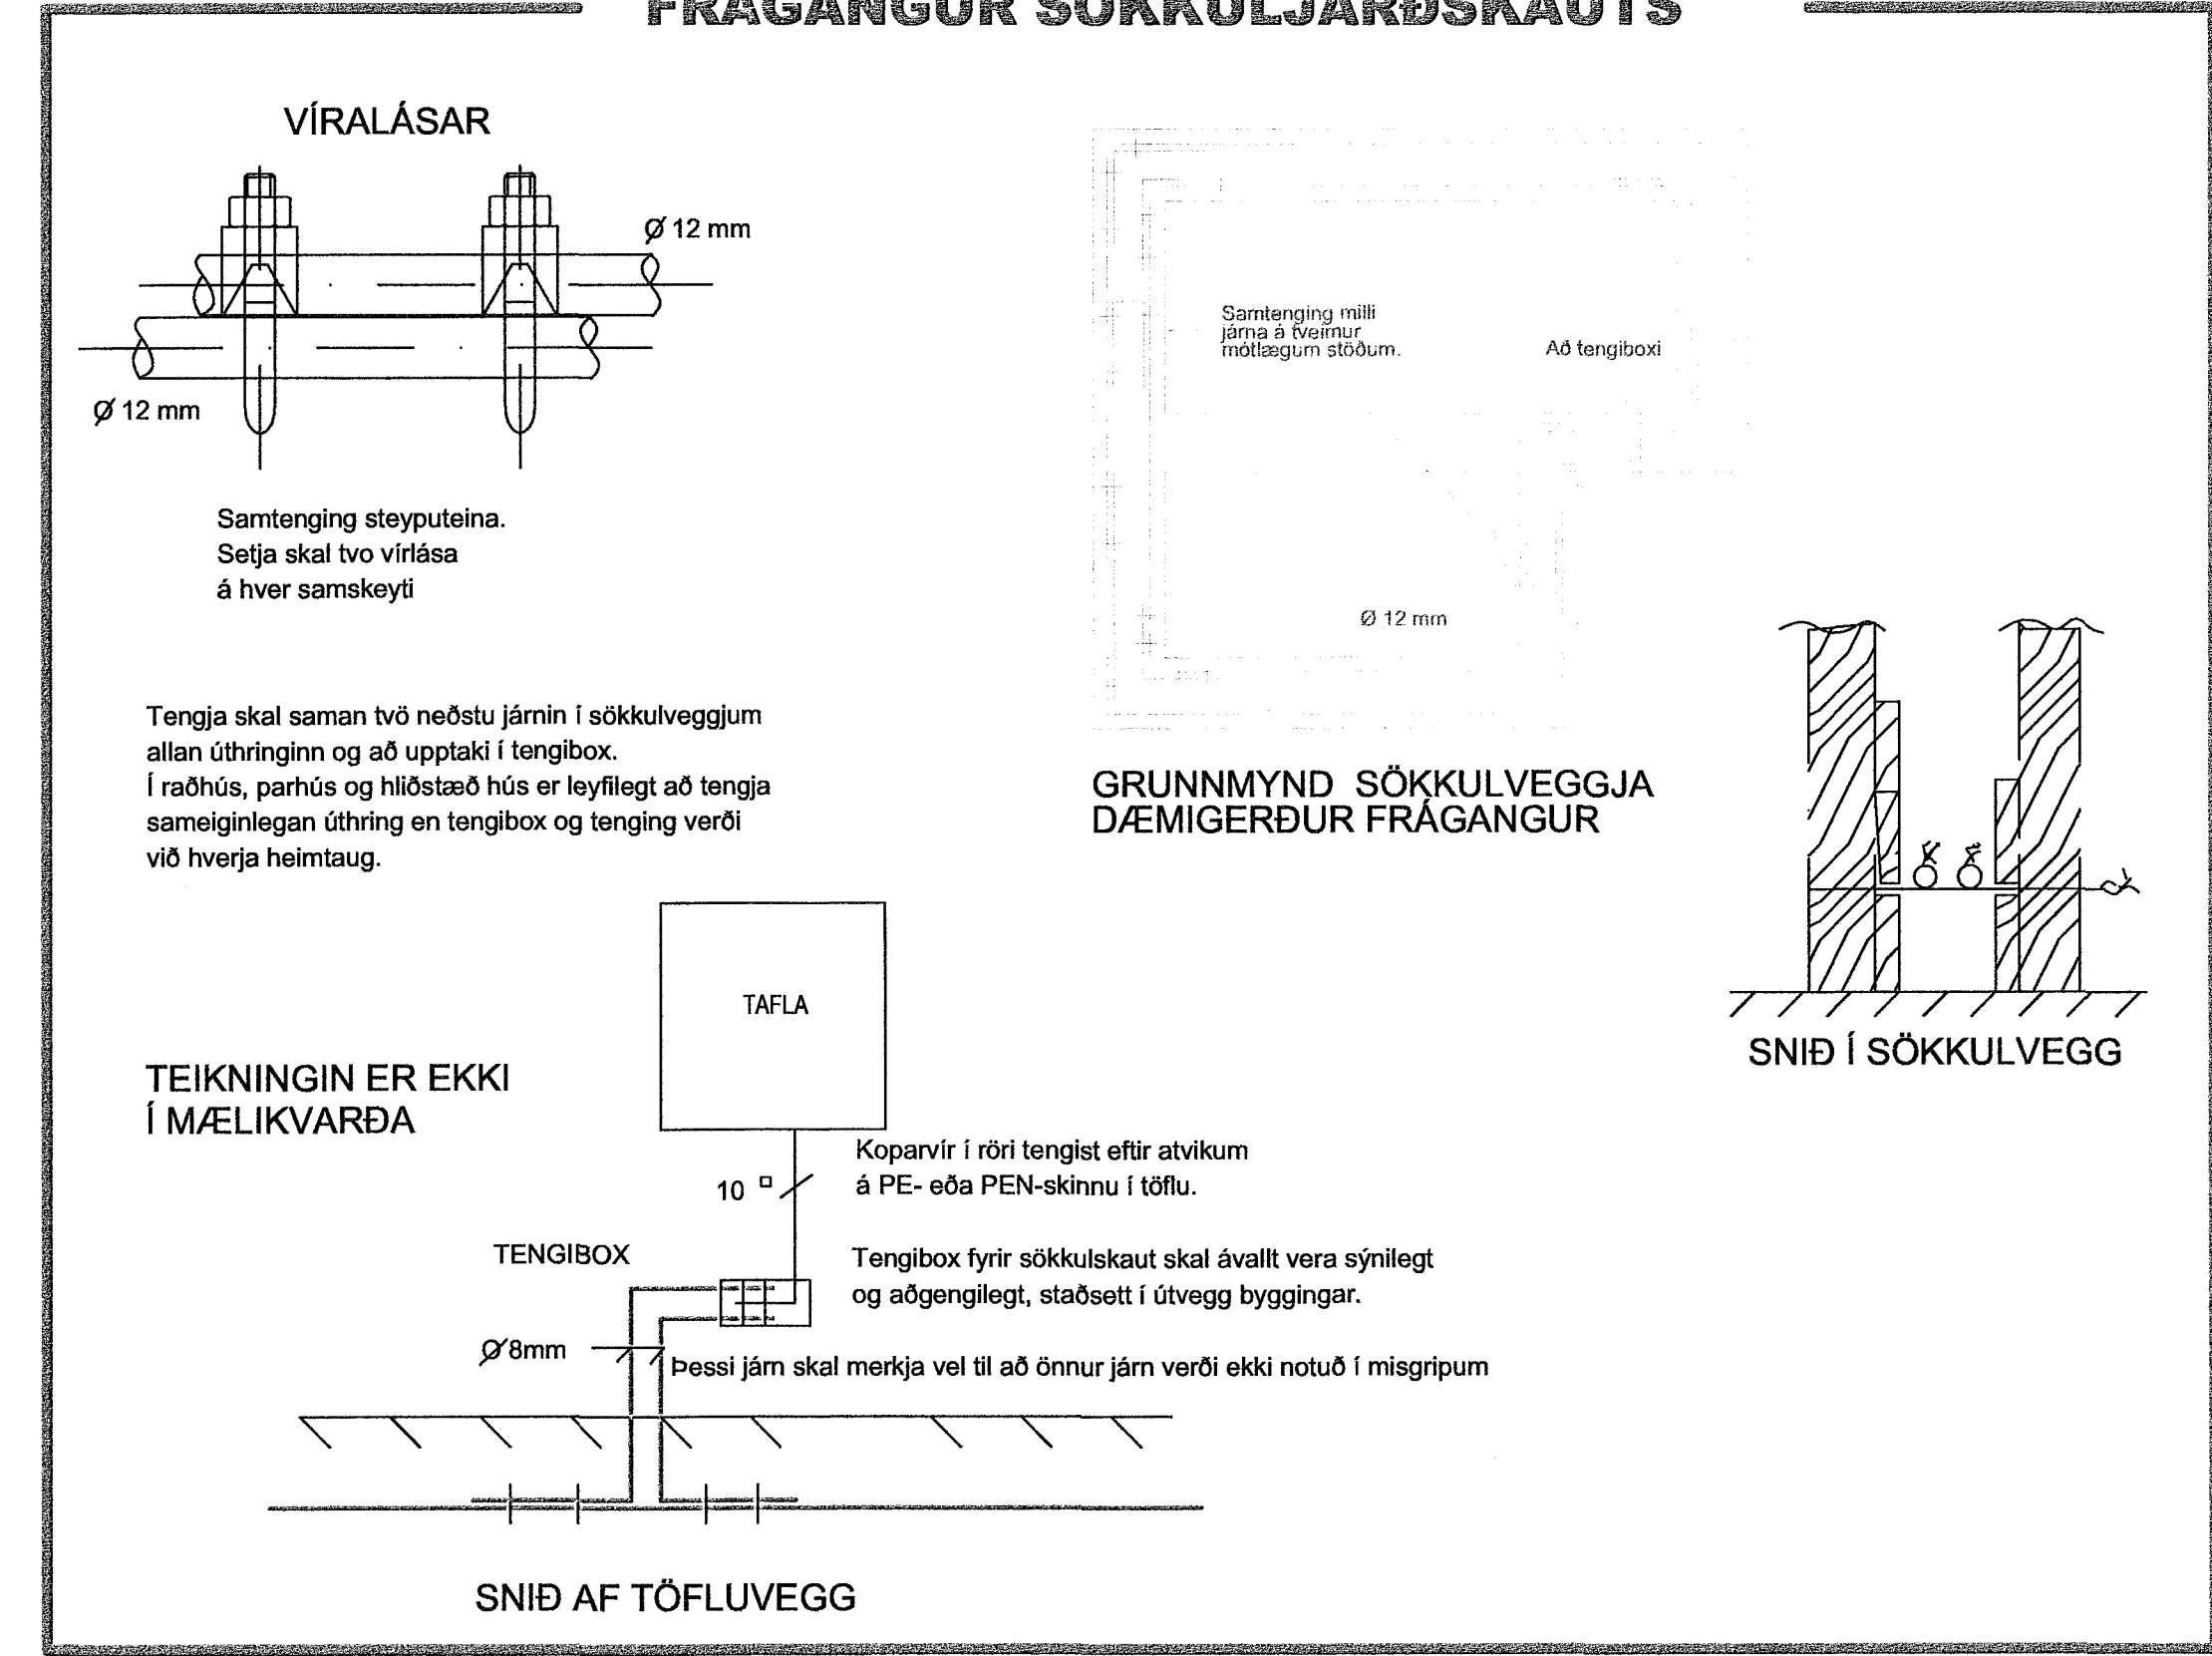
FRÁGANGUR SÖKKULJARÐSKAUTS

VÍRALÁSAR

Ø 12 mm

Ø 12 mm

Samtenging steyputeina.
Setja skal tvo vírlása
á hver samskeyti

Samtenging milli járna á tveimur mótlægum stöðum.

Að tengiboxi

Ø 12 mm

Tengja skal saman tvö neðstu járnin í sökkulveggjum allan úthringinn og að upptaki í tengibox.
Í raðhús, parhús og hliðstæð hús er leyfilegt að tengja sameiginlegan úthring en tengibox og tenging verði við hverja heimtaug.

GRUNNMYND SÖKKULVEGGJA
DÆMIGERÐUR FRÁGANGUR

SNIÐ Í SÖKKULVEGG

TAFLA

TEIKNINGIN ER EKKI
Í MÆLIKVARÐA

Koparvír í röri tengist eftir atvikum
á PE- eða PEN-skinnu í töflu.

10 □

TENGIBOX

Tengibox fyrir sökkulskaut skal ávallt vera sýnilegt
og aðgengilegt, staðsett í útvegg byggingar.

Ø8mm

Þessi járn skal merkja vel til að önnur járn verði ekki notuð í misgripum

SNIÐ AF TÖFLUVEGG